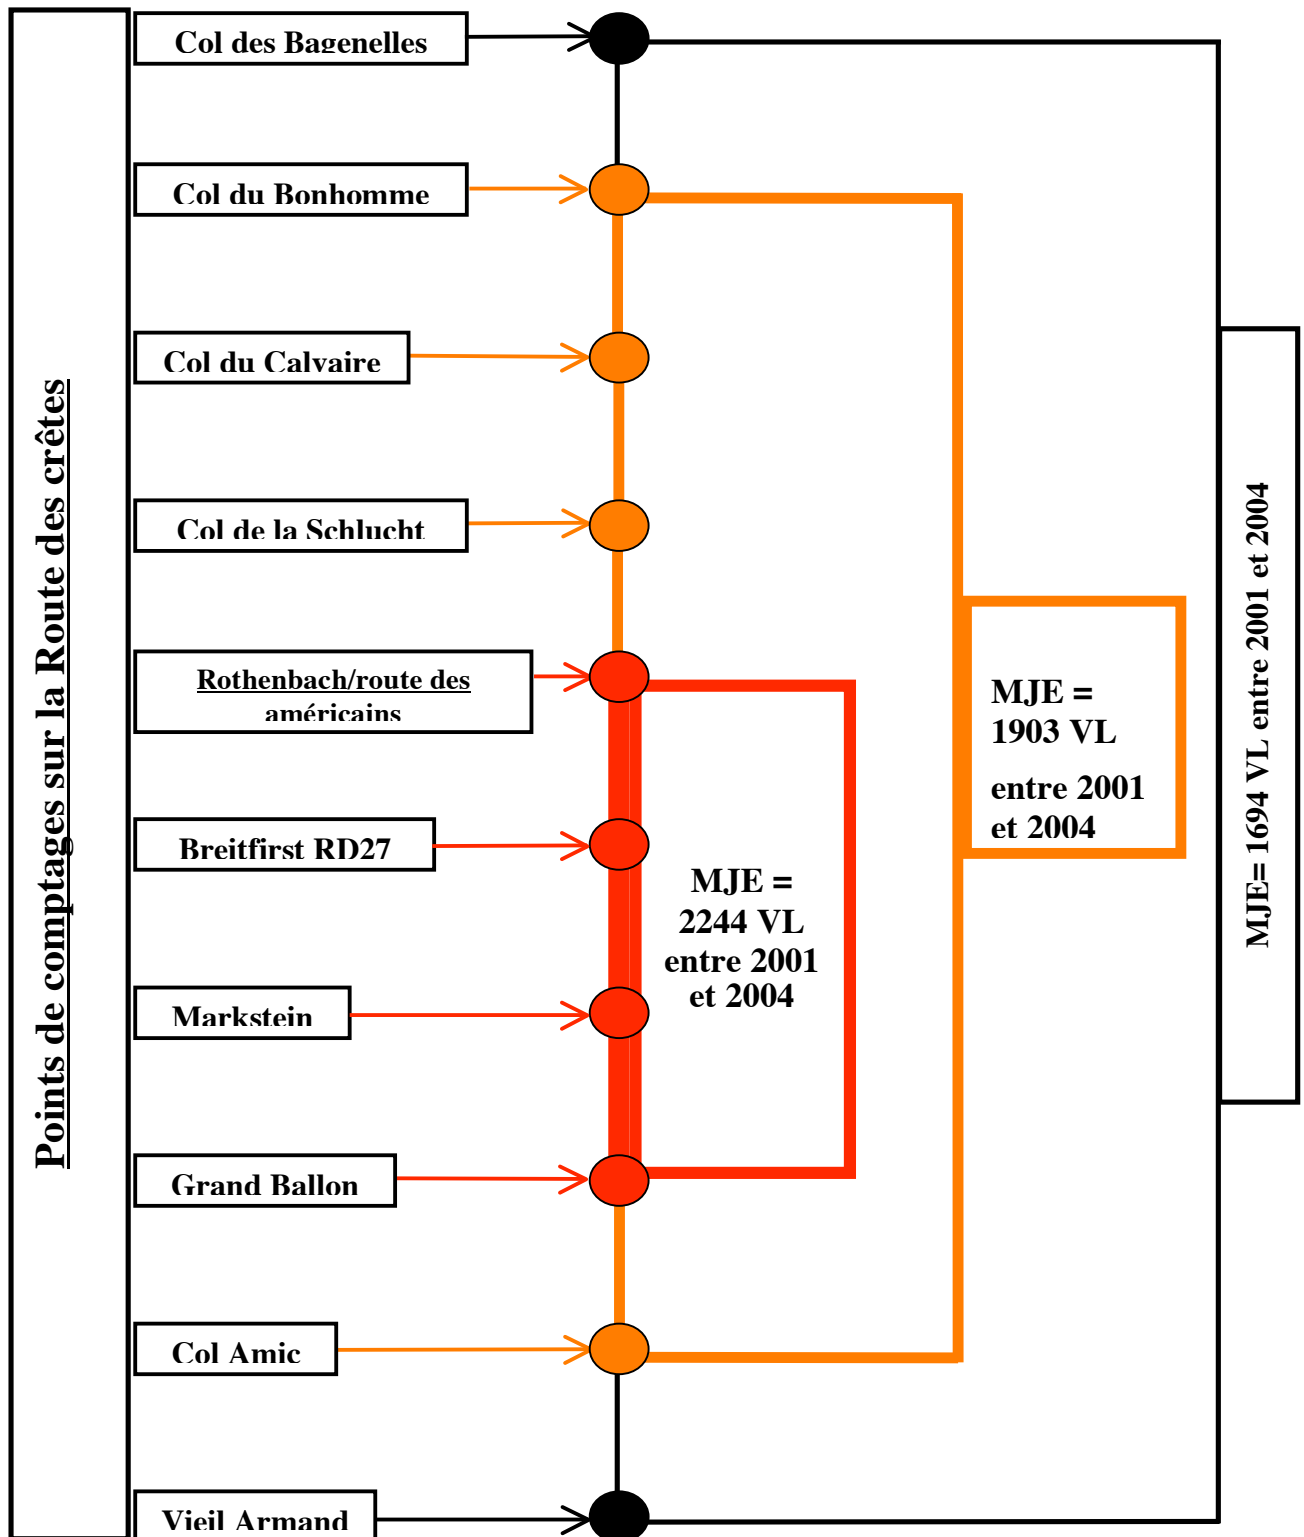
Points de comptages sur la Route des crêtes

Col des Bagenelles

Col du Bonhomme

Col du Calvaire

Col de la Schlucht

Rothenbach/route des américains

Breitfirst RD27

Markstein

Grand Ballon

Col Amic

Vieil Armand

MJE = 2244 VL entre 2001 et 2004

MJE = 1903 VL

entre 2001 et 2004

MJE= 1694 VL entre 2001 et 2004